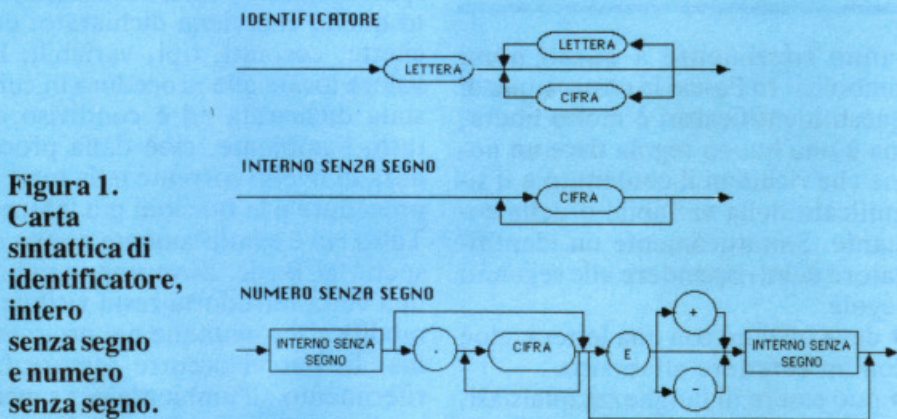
Figura 1. Carta sintattica di identificatore, intero senza segno e numero senza segno.

IDENTIFICATORE

LETTERA

LETTERA

CIFRA

INTERNO SENZA SEGNO

CIFRA

NUMERO SENZA SEGNO

INTERNO SENZA SEGNO

.

CIFRA

E

+

-

INTERNO SENZA SEGNO